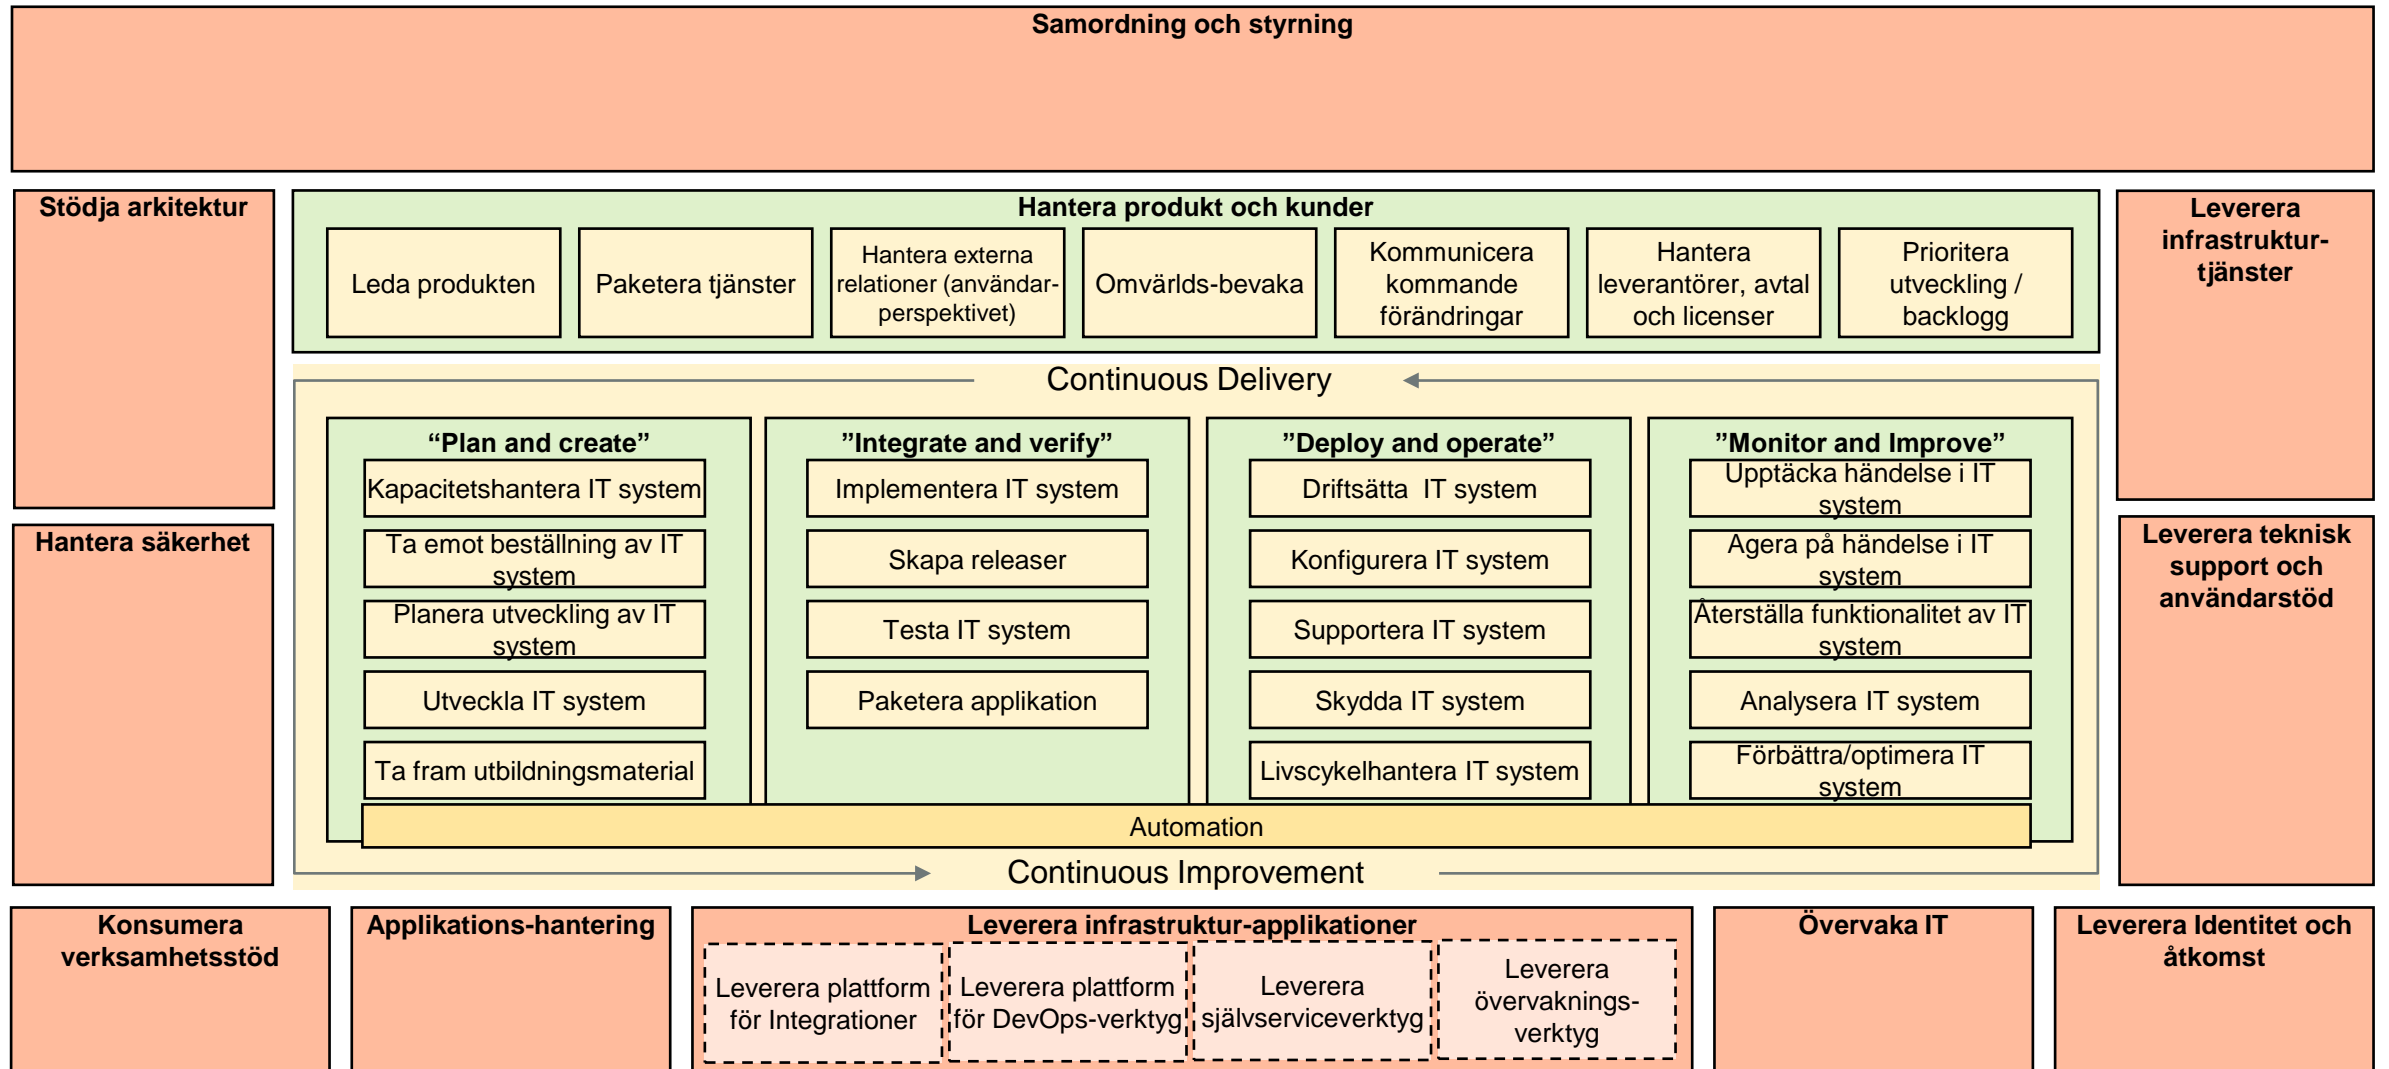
Samordning och styrning

Stödja arkitektur

Hantera säkerhet

Hantera produkt och kunder

Leda produkten

Paketera tjänster

Hantera externa relationer (användarperspektivet)

Omvärlds-bevaka

Kommunicera kommande förändringar

Hantera leverantörer, avtal och licenser

Prioritera utveckling / backlogg

Leverera infrastrukturtjänster

Leverera teknisk support och användarstöd

Continuous Delivery

“Plan and create”

Kapacitetshantera IT system

Ta emot beställning av IT system

Planera utveckling av IT system

Utveckla IT system

Ta fram utbildningsmaterial

”Integrate and verify”

Implementera IT system

Skapa releaser

Testa IT system

Paketera applikation

”Deploy and operate”

Driftsätta IT system

Konfigurera IT system

Supportera IT system

Skydda IT system

Livscykelhantera IT system

”Monitor and Improve”

Upptäcka händelse i IT system

Agera på händelse i IT system

Återställa funktionalitet av IT system

Analysera IT system

Förbättra/optimera IT system

Automation

Continuous Improvement

Konsumera verksamhetsstöd

Applikations-hantering

Leverera infrastruktur-applikationer

Leverera plattform för Integrationer

Leverera plattform för DevOps-verktyg

Leverera självserviceverktyg

Leverera övervaknings-verktyg

Övervaka IT

Leverera Identitet och åtkomst